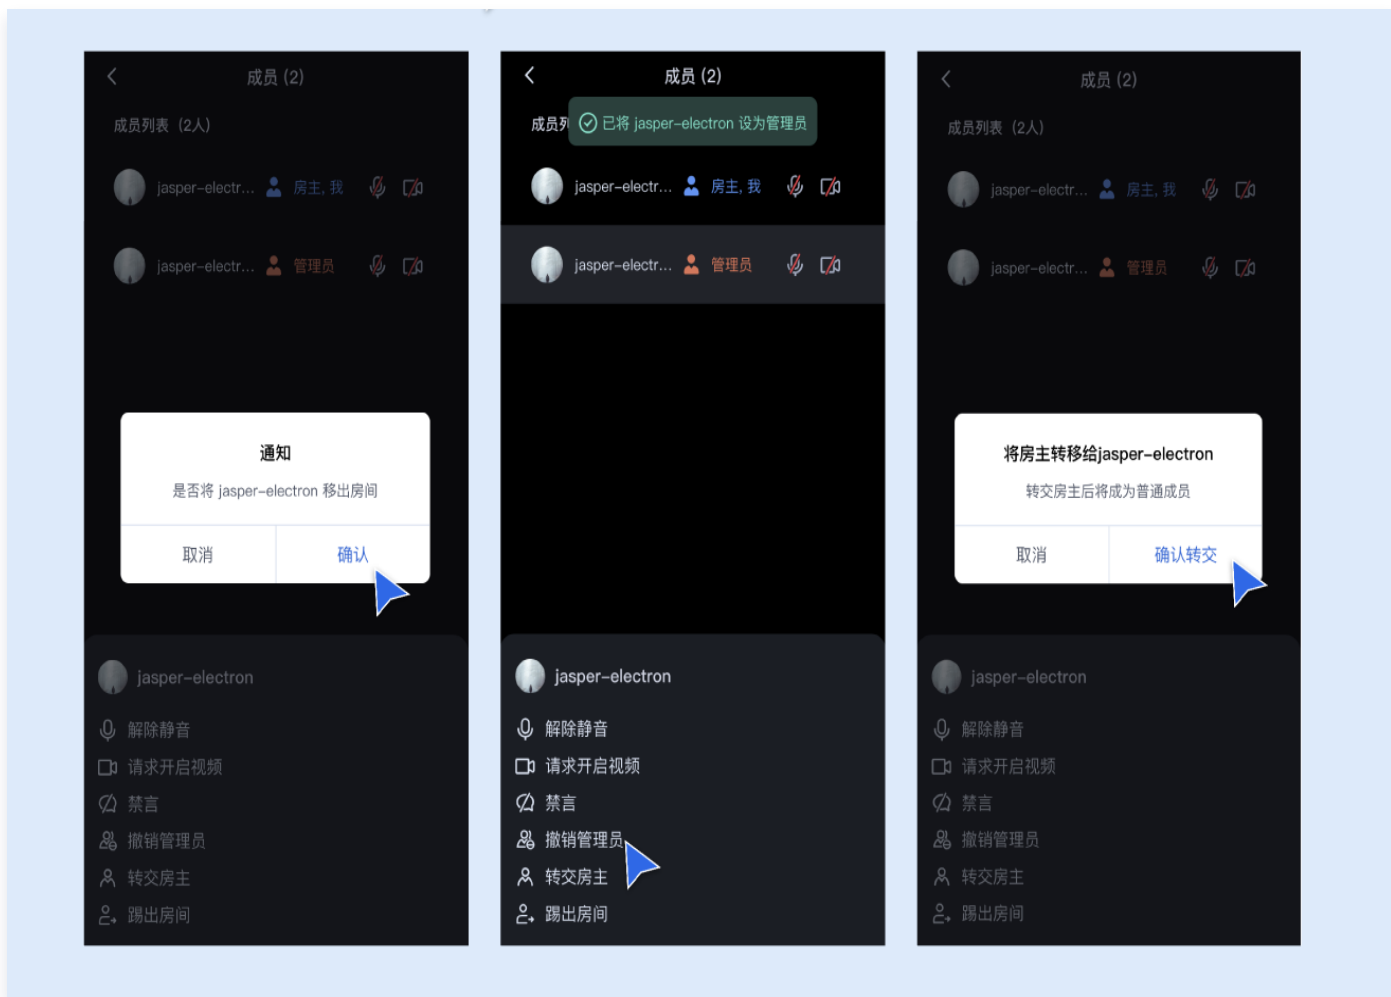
成员 (2)

成员列表 (2人)

jasper-electr... 房主, 我

jasper-electr... 管理员

通知

是否将 jasper-electron 移出房间

取消 确认

jasper-electron

解除静音

请求开启视频

禁言

撤销管理员

转交房主

踢出房间

成员 (2)

成员列

已将 jasper-electron 设为管理员

jasper-electr... 房主, 我

jasper-electr... 管理员

jasper-electron

解除静音

请求开启视频

禁言

撤销管理员

转交房主

踢出房间

成员 (2)

成员列表 (2人)

jasper-electr... 房主, 我

jasper-electr... 管理员

将房主转移给jasper-electron

转交房主后将成为普通成员

取消 确认转交

jasper-electron

解除静音

请求开启视频

禁言

撤销管理员

转交房主

踢出房间